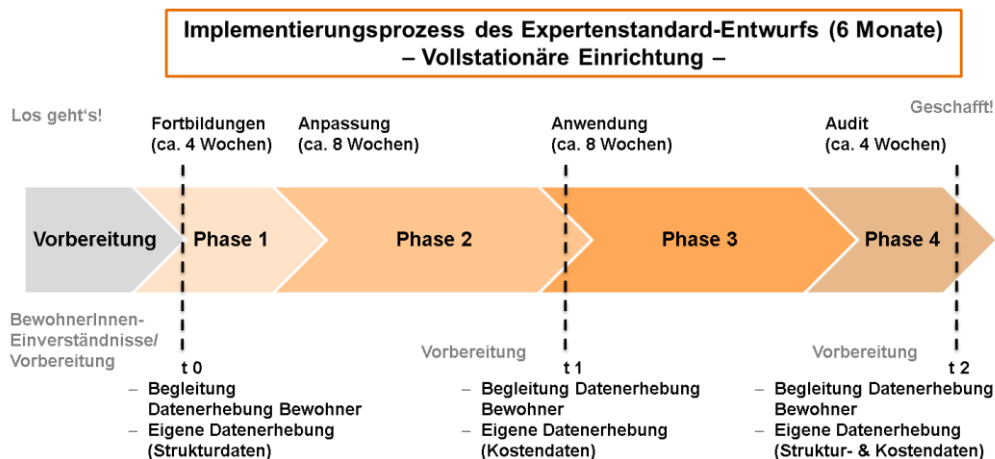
Implementierungsprozess des Expertenstandard-Entwurfs (6 Monate)
– Vollstationäre Einrichtung –

Los geht's!

Fortbildungen
(ca. 4 Wochen)

Anpassung
(ca. 8 Wochen)

Anwendung
(ca. 8 Wochen)

Audit
(ca. 4 Wochen)

Geschafft!

Vorbereitung

Phase 1

Phase 2

Phase 3

Phase 4

BewohnerInnen-Einverständnisse/ Vorbereitung

t 0

– Begleitung Datenerhebung Bewohner
– Eigene Datenerhebung (Strukturdaten)

Vorbereitung

t 1

– Begleitung Datenerhebung Bewohner
– Eigene Datenerhebung (Kostendaten)

Vorbereitung

t 2

– Begleitung Datenerhebung Bewohner
– Eigene Datenerhebung (Struktur- & Kostendaten)